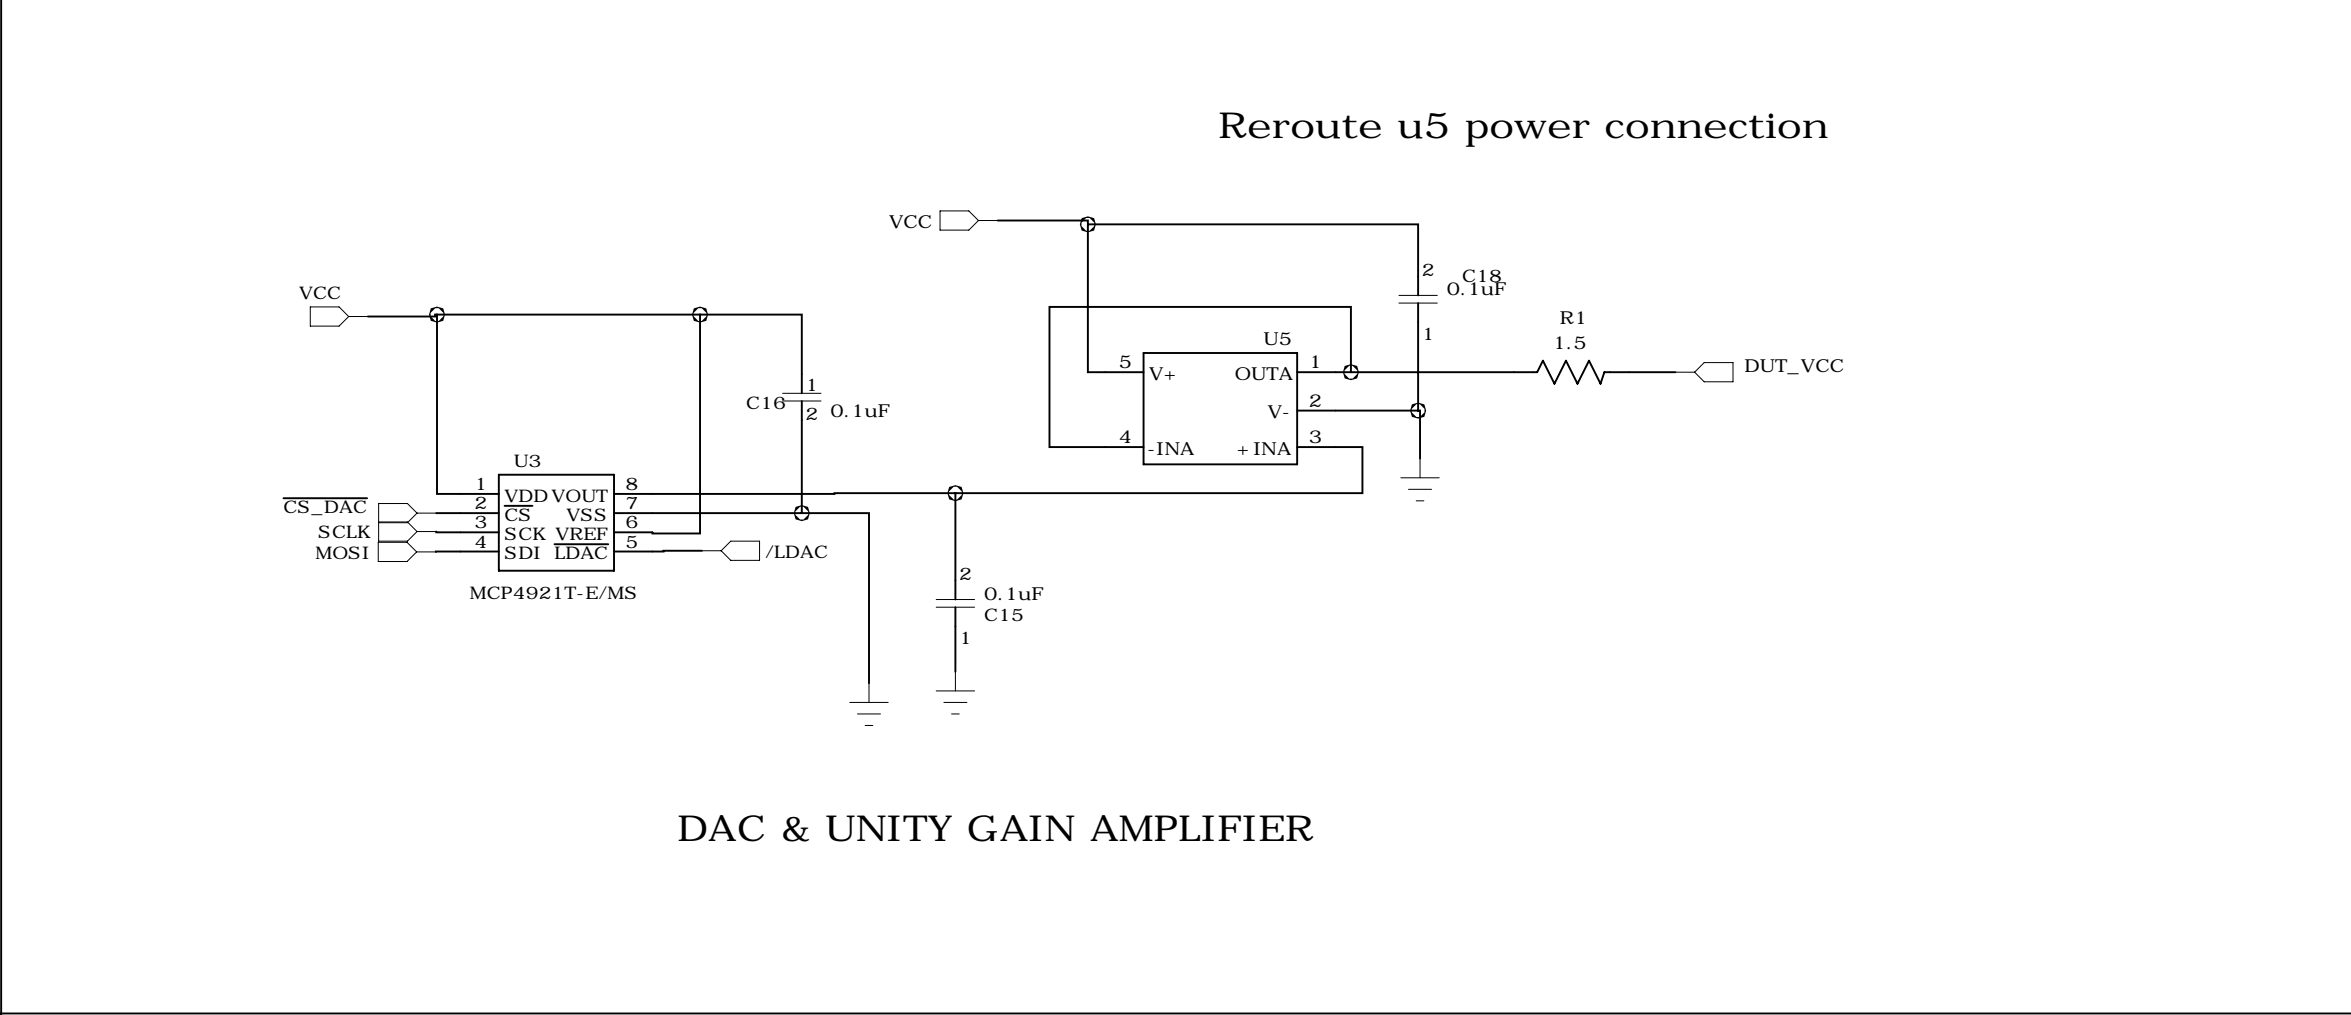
Reroute u5 power connection

VCC

2
C18
0.1uF
1

R1
1.5

U5
5 V+
OUTA 1
V- 2
4 -INA
+INA 3

DUT_VCC

VCC

1
C16
2 0.1uF

U3
1 VDD
2 $\overline{CS}$
3 SCK
4 SDI
VOUT 8
VSS 7
$\overline{VREF}$ 6
$\overline{LDAC}$ 5

$\overline{CS\_DAC}$
SCLK
MOSI

/LDAC

MCP4921T-E/MS

2
0.1uF
C15
1

DAC & UNITY GAIN AMPLIFIER